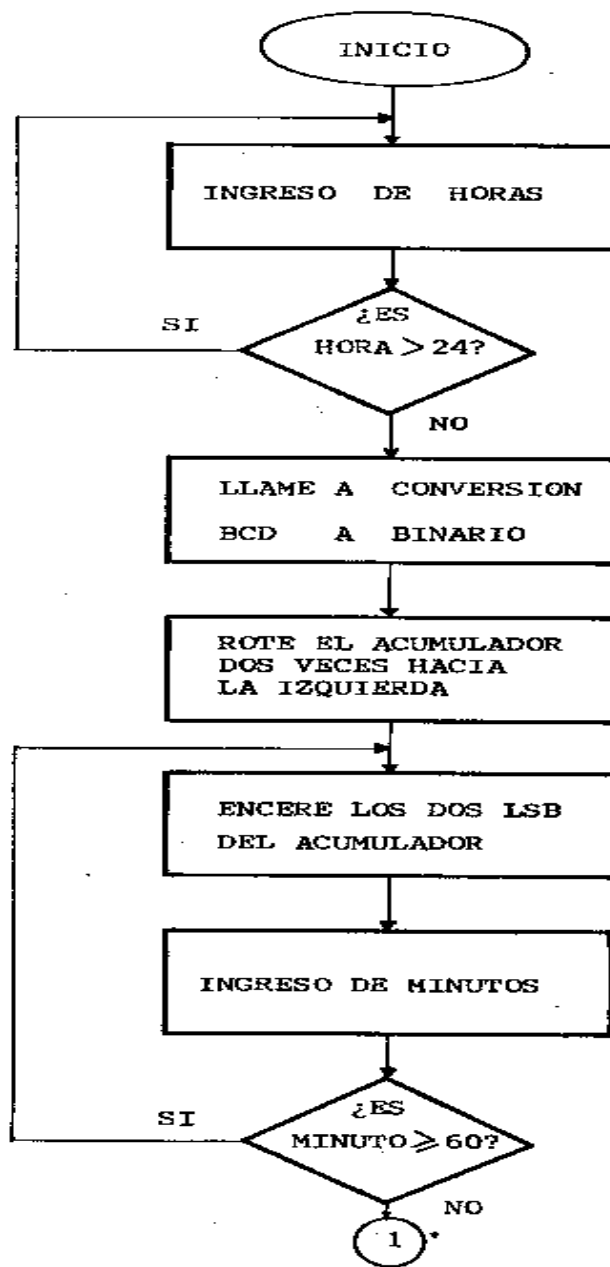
INICIO

INGRESO DE HORAS

SI

¿ES HORA $> 24$?

NO

LLAME A CONVERSION BCD A BINARIO

ROTE EL ACUMULADOR DOS VECES HACIA LA IZQUIERDA

ENCERE LOS DOS LSB DEL ACUMULADOR

INGRESO DE MINUTOS

SI

¿ES MINUTO $\geqslant 60$?

NO

1